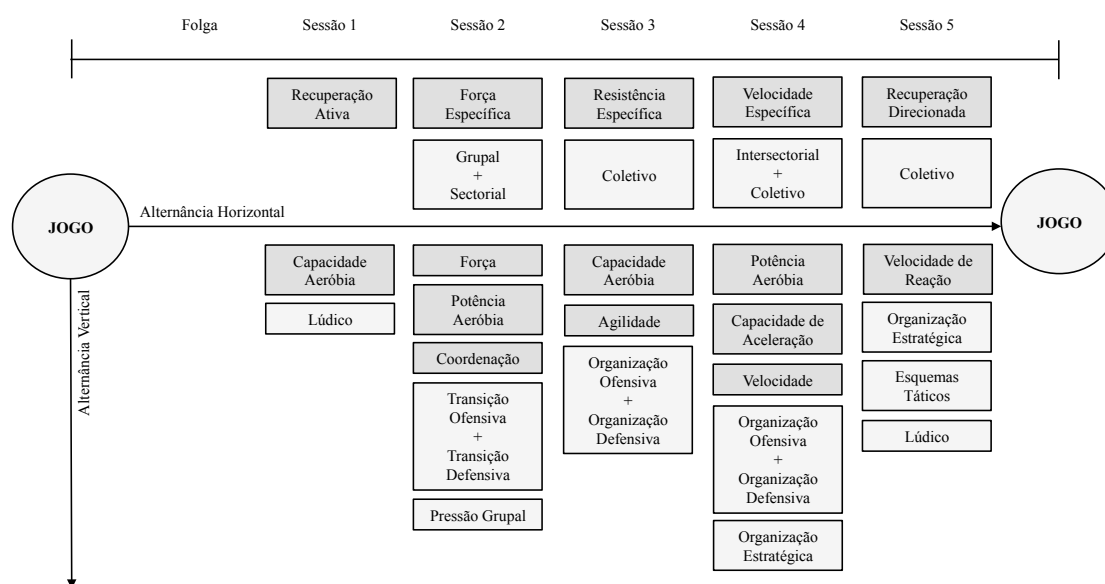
Folga Sessão 1 Sessão 2 Sessão 3 Sessão 4 Sessão 5

Recuperação Ativa

Força Específica

Resistência Específica

Velocidade Específica

Recuperação Direcionada

Grupal + Sectorial

Coletivo

Intersectorial + Coletivo

Coletivo

JOGO

Alternância Horizontal

JOGO

Alternância Vertical

Capacidade Aeróbia

Lúdico

Força

Potência Aeróbia

Coordenação

Transição Ofensiva + Transição Defensiva

Pressão Grupal

Capacidade Aeróbia

Agilidade

Organização Ofensiva + Organização Defensiva

Potência Aeróbia

Capacidade de Aceleração

Velocidade

Organização Ofensiva + Organização Defensiva

Organização Estratégica

Velocidade de Reação

Organização Estratégica

Esquemas Táticos

Lúdico